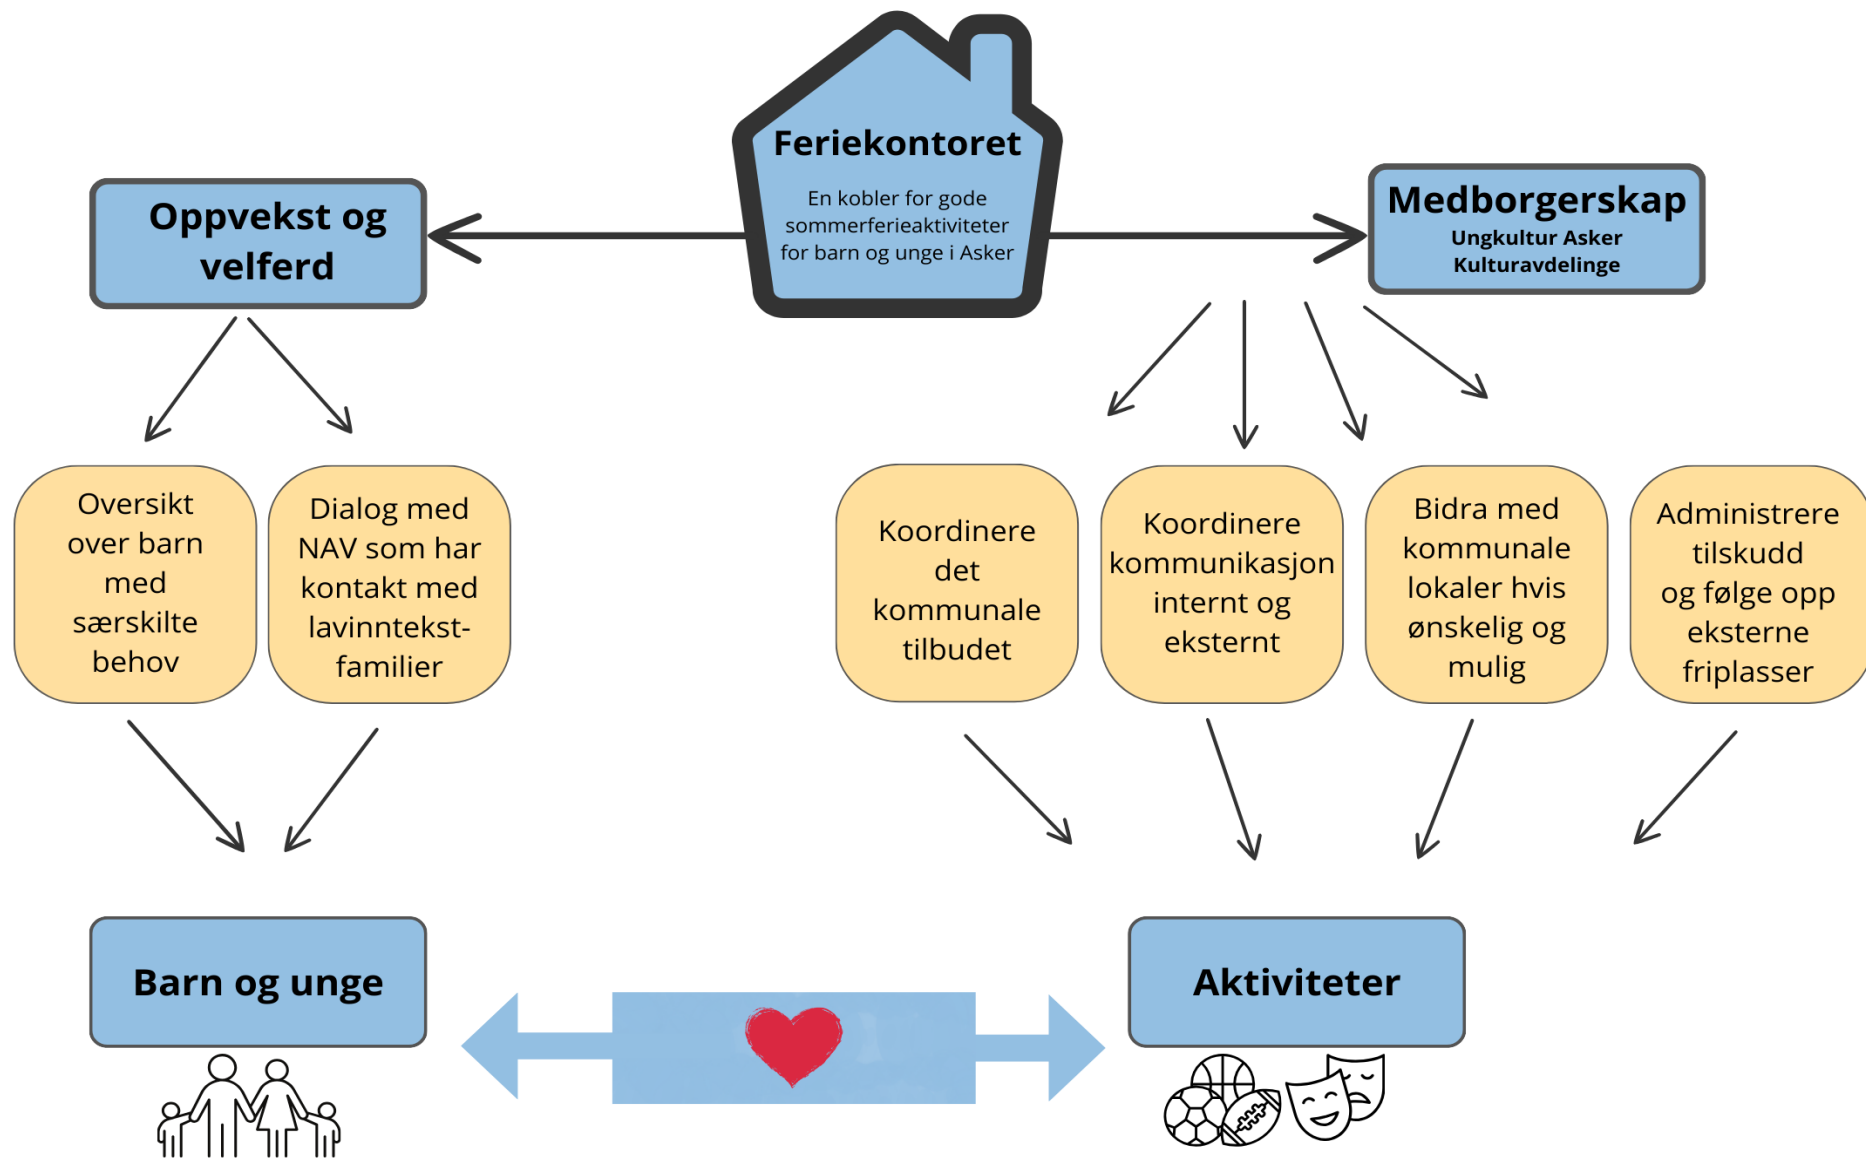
Feriekontoret

En kobler for gode sommerferieaktiviteter for barn og unge i Asker

Oppvekst og velferd

Medborgerskap
Ungkultur Asker
Kulturavdelinge

Oversikt over barn med særskilte behov

Dialog med NAV som har kontakt med lavinntekstfamilier

Koordinere det kommunale tilbudet

Koordinere kommunikasjon internt og eksternt

Bidra med kommunale lokaler hvis ønskelig og mulig

Administrere tilskudd og følge opp eksterne friplasser

Barn og unge

Aktiviteter